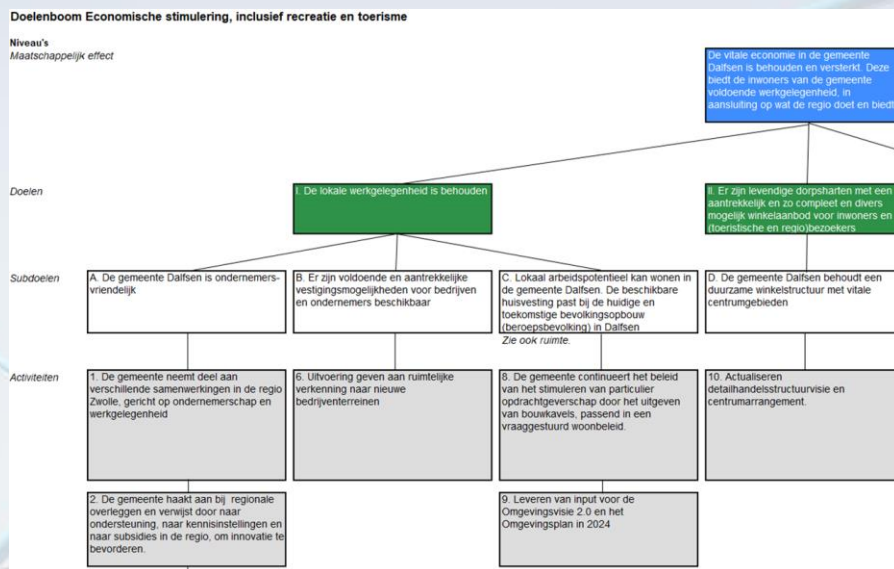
Doelenboom Economische stimulering, inclusief recreatie en toerisme

Niveau's
Maatschappelijk effect

De vitale economie in de gemeente Dalfsen is behouden en versterkt. Deze biedt de inwoners van de gemeente voldoende werkgelegenheid, in aansluiting op wat de regio doet en biedt

Doelen

I. De lokale werkgelegenheid is behouden

II. Er zijn levendige dorpsharten met een aantrekkelijk en zo compleet en divers mogelijk winkelaanbod voor inwoners en (toeristische en regio)bezoekers

Subdoelen

A. De gemeente Dalfsen is ondernemersvriendelijk

B. Er zijn voldoende en aantrekkelijke vestigingsmogelijkheden voor bedrijven en ondernemers beschikbaar

C. Lokaal arbeidspotentieel kan wonen in de gemeente Dalfsen. De beschikbare huisvesting past bij de huidige en toekomstige bevolkingsopbouw (beroepsbevolking) in Dalfsen
Zie ook ruimte.

D. De gemeente Dalfsen behoudt een duurzame winkelstructuur met vitale centrumgebieden

Activiteiten

1. De gemeente neemt deel aan verschillende samenwerkingen in de regio Zwolle, gericht op ondernemerschap en werkgelegenheid

6. Uitvoering geven aan ruimtelijke verkenning naar nieuwe bedrijventerreinen

8. De gemeente continueert het beleid van het stimuleren van particulier opdrachtgeverschap door het uitgeven van bouwkavels, passend in een vraaggestuurd woonbeleid.

10. Actualiseren detailhandelsstructuurvisie en centrumarrangement.

2. De gemeente haakt aan bij regionale overleggen en verwijst door naar ondersteuning, naar kennisinstellingen en naar subsidies in de regio, om innovatie te bevorderen.

9. Leveren van input voor de Omgevingsvisie 2.0 en het Omgevingsplan in 2024